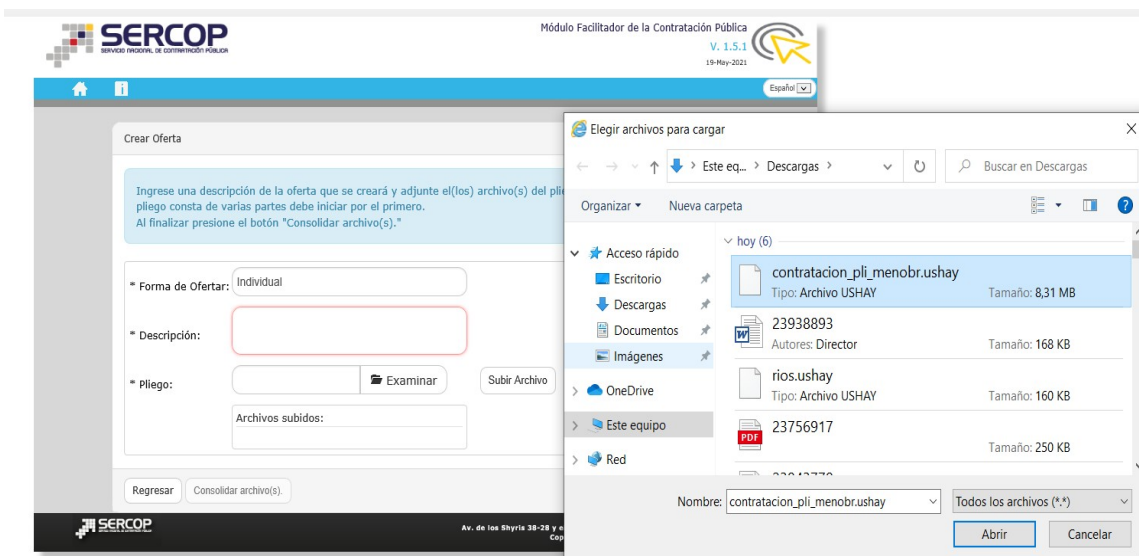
SERCOP
SERVICIO NACIONAL DE CONTRATACIÓN PÚBLICA

Módulo Facilitador de la Contratación Pública
V. 1.5.1
19-May-2021

Español

Crear Oferta

Ingrese una descripción de la oferta que se creará y adjunte el(los) archivo(s) del pli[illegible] pliego consta de varias partes debe iniciar por el primero.
Al finalizar presione el botón "Consolidar archivo(s)."

* Forma de Ofertar: Individual

* Descripción:

* Pliego: Examinar Subir Archivo

Archivos subidos:

Regresar Consolidar archivo(s).

SERCOP

Av. de los Shyris 38-28 y e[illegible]
Cop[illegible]

Elegir archivos para cargar

Este eq... › Descargas ›

Buscar en Descargas

Organizar ▾ Nueva carpeta

Acceso rápido
Escritorio
Descargas
Documentos
Imágenes
OneDrive
Este equipo
Red

hoy (6)

contratacion_pli_menobr.ushay
Tipo: Archivo USHAY Tamaño: 8,31 MB

23938893
Autores: Director Tamaño: 168 KB

rios.ushay
Tipo: Archivo USHAY Tamaño: 160 KB

23756917
Tamaño: 250 KB

Nombre: contratacion_pli_menobr.ushay

Todos los archivos (*.*)

Abrir Cancelar